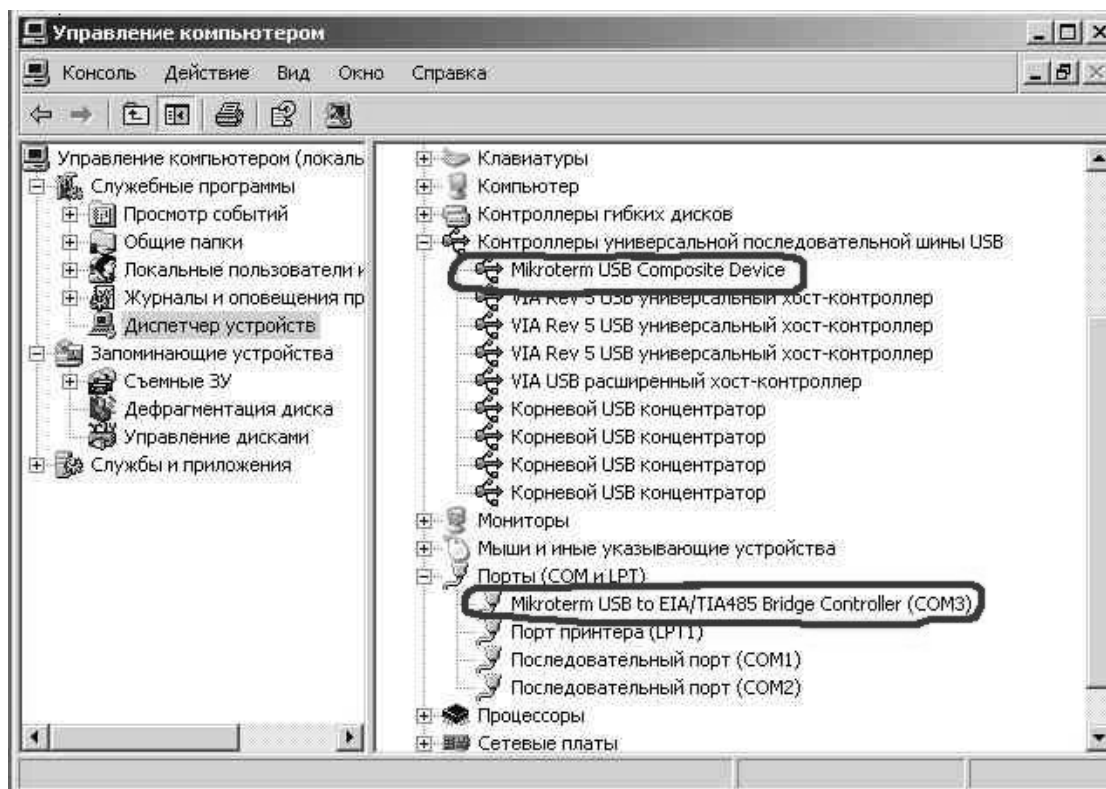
Управление компьютером

Консоль Действие Вид Окно Справка

Управление компьютером (локаль
Служебные программы
Просмотр событий
Общие папки
Локальные пользователи и
Журналы и оповещения пр
Диспетчер устройств
Запоминающие устройства
Съемные ЗУ
Дефрагментация диска
Управление дисками
Службы и приложения

Клавиатуры
Компьютер
Контроллеры гибких дисков
Контроллеры универсальной последовательной шины USB
Mikroterm USB Composite Device
VIA Rev 5 USB универсальный хост-контроллер
VIA Rev 5 USB универсальный хост-контроллер
VIA Rev 5 USB универсальный хост-контроллер
VIA USB расширенный хост-контроллер
Корневой USB концентратор
Корневой USB концентратор
Корневой USB концентратор
Корневой USB концентратор
Мониторы
Мыши и иные указывающие устройства
Порты (COM и LPT)
Mikroterm USB to EIA/TIA485 Bridge Controller (COM3)
Порт принтера (LPT1)
Последовательный порт (COM1)
Последовательный порт (COM2)
Процессоры
Сетевые платы